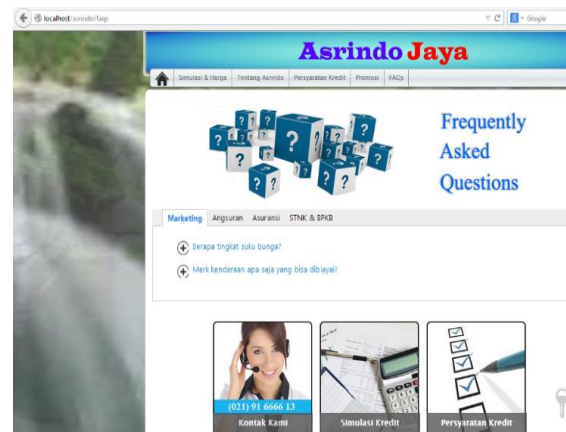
localhost/asrindo/faqs

Google

Asrindo Jaya

Simulasi & Harga | Tentang Asrindo | Persyaratan Kredit | Promosi | FAQs

Frequently Asked Questions

Marketing | Angsuran | Asuransi | STNK & BPKB

Berapa tingkat suku bunga?

Merk kendaraan apa saja yang bisa dibiayai?

(021) 91 6666 13

Kontak Kami

Simulasi Kredit

Persyaratan Kredit